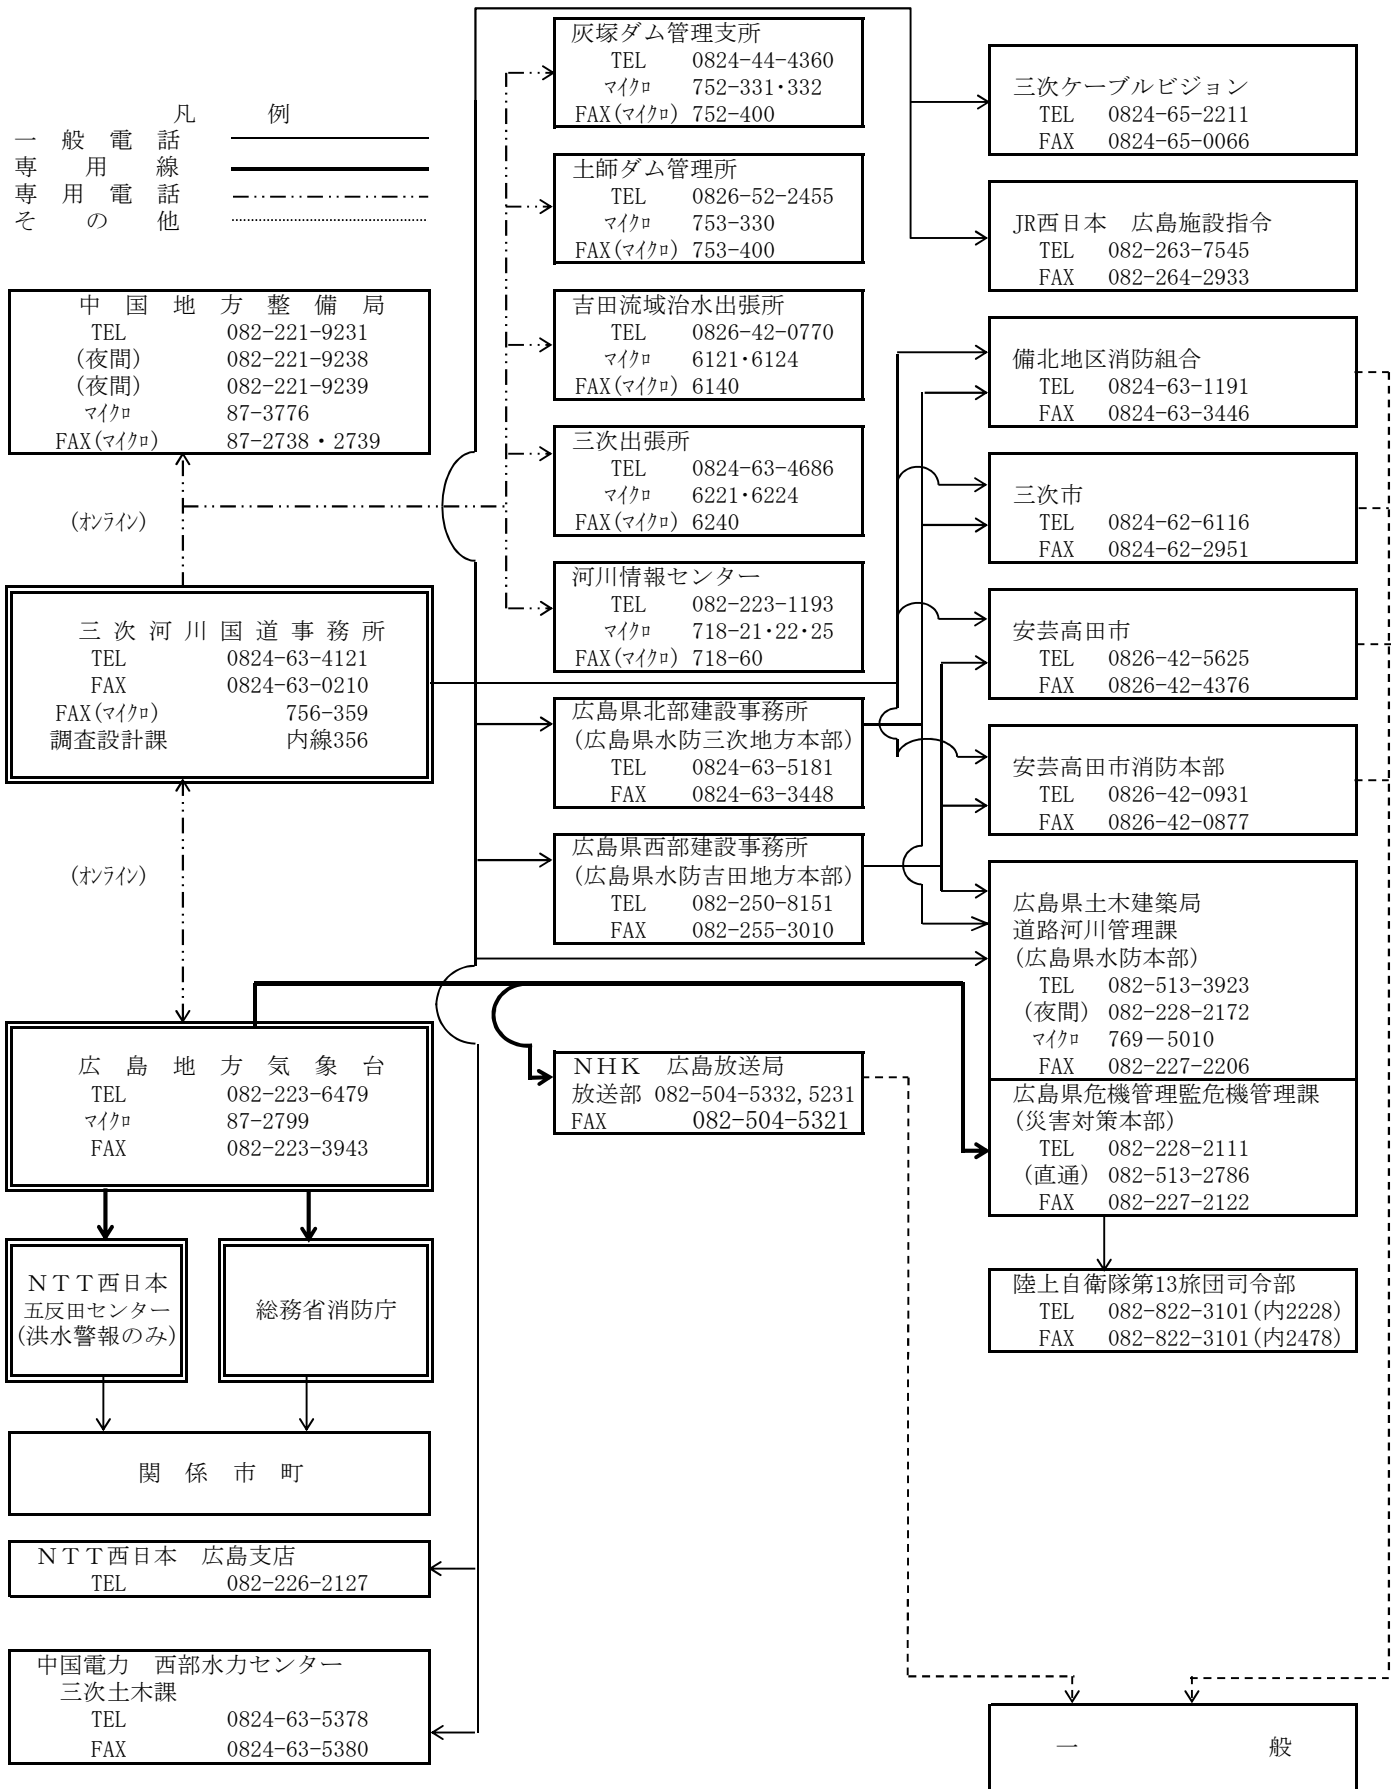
凡　例
一般電話
専用線
専用電話
その他

中国地方整備局
TEL 082-221-9231
(夜間) 082-221-9238
(夜間) 082-221-9239
ﾏｲｸﾛ 87-3776
FAX(ﾏｲｸﾛ) 87-2738・2739

(ｵﾝﾗｲﾝ)

三次河川国道事務所
TEL 0824-63-4121
FAX 0824-63-0210
FAX(ﾏｲｸﾛ) 756-359
調査設計課 内線356

(ｵﾝﾗｲﾝ)

広島地方気象台
TEL 082-223-6479
ﾏｲｸﾛ 87-2799
FAX 082-223-3943

ＮＴＴ西日本
五反田センター
(洪水警報のみ)

総務省消防庁

関係市町

ＮＴＴ西日本　広島支店
TEL 082-226-2127

中国電力　西部水力センター
三次土木課
TEL 0824-63-5378
FAX 0824-63-5380

灰塚ダム管理支所
TEL 0824-44-4360
ﾏｲｸﾛ 752-331・332
FAX(ﾏｲｸﾛ) 752-400

土師ダム管理所
TEL 0826-52-2455
ﾏｲｸﾛ 753-330
FAX(ﾏｲｸﾛ) 753-400

吉田流域治水出張所
TEL 0826-42-0770
ﾏｲｸﾛ 6121・6124
FAX(ﾏｲｸﾛ) 6140

三次出張所
TEL 0824-63-4686
ﾏｲｸﾛ 6221・6224
FAX(ﾏｲｸﾛ) 6240

河川情報センター
TEL 082-223-1193
ﾏｲｸﾛ 718-21・22・25
FAX(ﾏｲｸﾛ) 718-60

広島県北部建設事務所
(広島県水防三次地方本部)
TEL 0824-63-5181
FAX 0824-63-3448

広島県西部建設事務所
(広島県水防吉田地方本部)
TEL 082-250-8151
FAX 082-255-3010

ＮＨＫ　広島放送局
放送部 082-504-5332,5231
FAX 082-504-5321

三次ケーブルビジョン
TEL 0824-65-2211
FAX 0824-65-0066

JR西日本　広島施設指令
TEL 082-263-7545
FAX 082-264-2933

備北地区消防組合
TEL 0824-63-1191
FAX 0824-63-3446

三次市
TEL 0824-62-6116
FAX 0824-62-2951

安芸高田市
TEL 0826-42-5625
FAX 0826-42-4376

安芸高田市消防本部
TEL 0826-42-0931
FAX 0826-42-0877

広島県土木建築局
道路河川管理課
(広島県水防本部)
TEL 082-513-3923
(夜間) 082-228-2172
ﾏｲｸﾛ 769－5010
FAX 082-227-2206

広島県危機管理監危機管理課
(災害対策本部)
TEL 082-228-2111
(直通) 082-513-2786
FAX 082-227-2122

陸上自衛隊第13旅団司令部
TEL 082-822-3101(内2228)
FAX 082-822-3101(内2478)

一　般